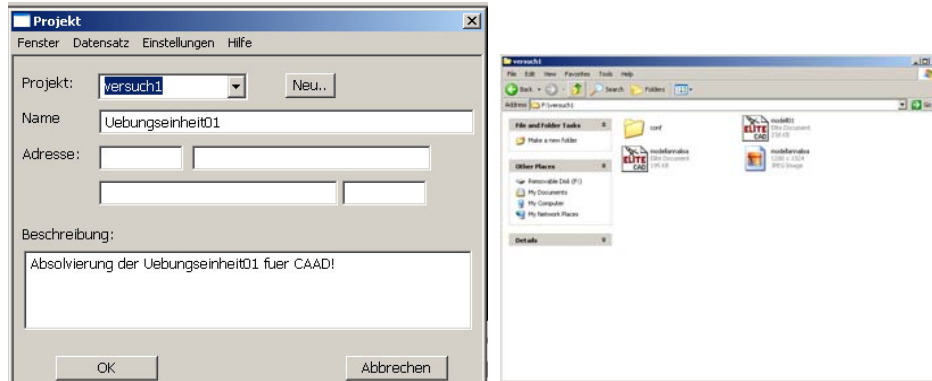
Projekt

Fenster Datensatz Einstellungen Hilfe

Projekt: versuch1 Neu..

Name Uebungseinheit01

Adresse:

Beschreibung:

Absolvierung der Uebungseinheit01 fuer CAAD!

OK Abbrechen

versuch1

File Edit View Favorites Tools Help

Back Search Folders

Address F:\versuch1

File and Folder Tasks

Make a new folder

Other Places

Removable Disk (F:)

My Documents

My Computer

My Network Places

Details

conf

modell01
Elite Document
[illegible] KB

modellannalisa
Elite Document
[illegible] KB

modellannalisa
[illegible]
JPEG Image